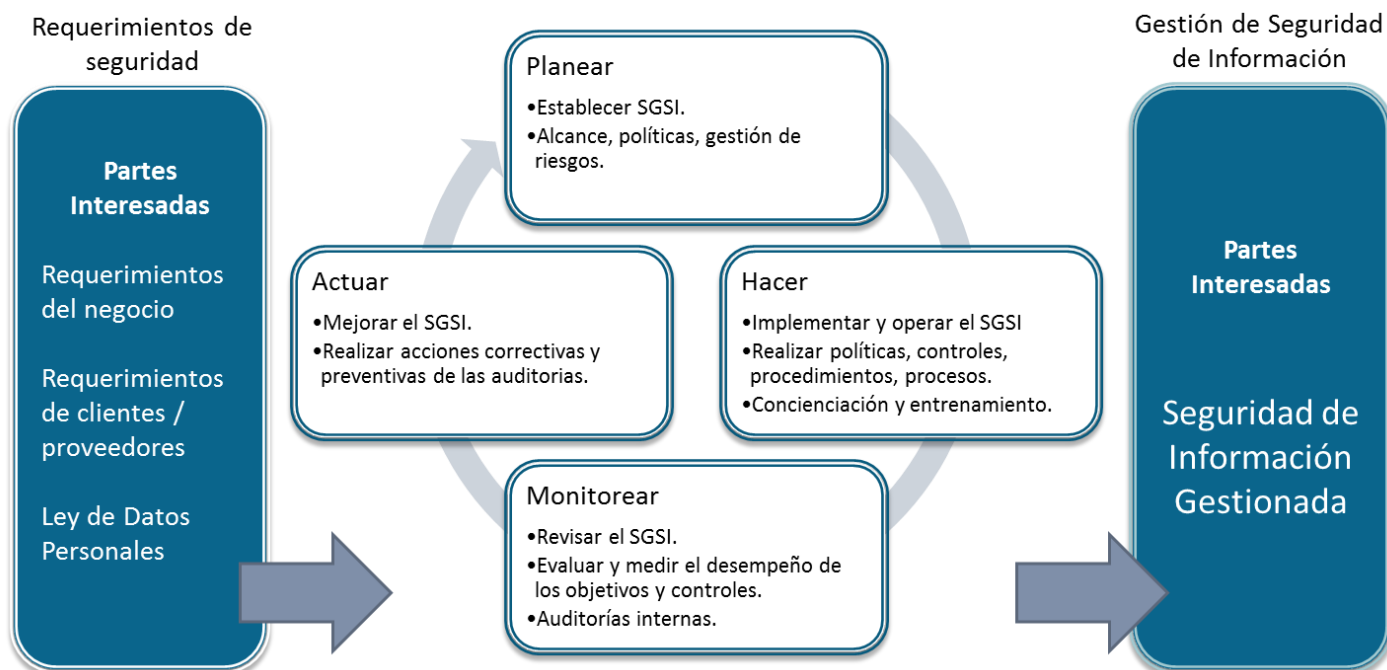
Requerimientos de seguridad

Partes Interesadas

Requerimientos del negocio

Requerimientos de clientes / proveedores

Ley de Datos Personales

Planear

•Establecer SGSI.
•Alcance, políticas, gestión de riesgos.

Actuar

•Mejorar el SGSI.
•Realizar acciones correctivas y preventivas de las auditorias.

Hacer

•Implementar y operar el SGSI
•Realizar políticas, controles, procedimientos, procesos.
•Concienciación y entrenamiento.

Monitorear

•Revisar el SGSI.
•Evaluar y medir el desempeño de los objetivos y controles.
•Auditorías internas.

Gestión de Seguridad de Información

Partes Interesadas

Seguridad de Información Gestionada